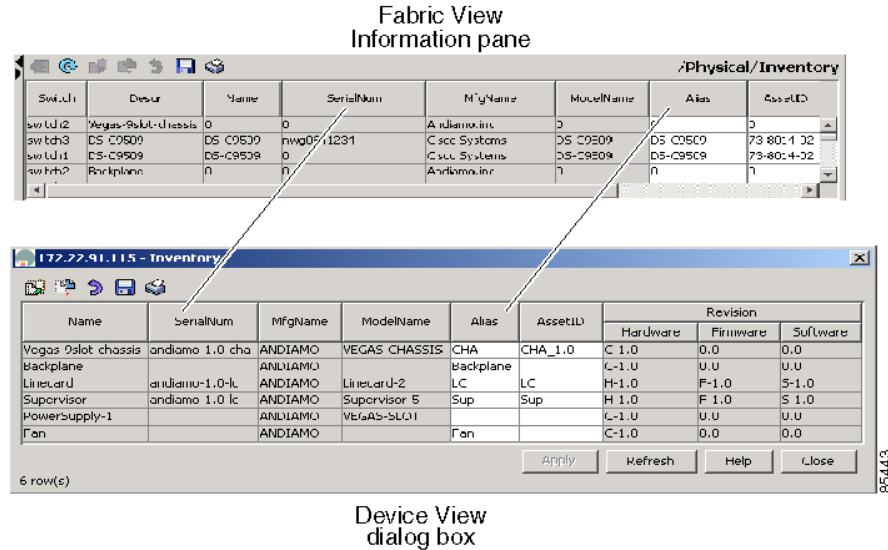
Fabric View
Information pane

/Physical/Inventory

| Switch | Descr | Name | SerialNum | MfgName | ModelName | Alias | AssetID |
|---|---|---|---|---|---|---|---|
| switch2 | Vegas-9slot-chassis | 0 | 0 | Andiamo,inc | 0 | 0 | 0 |
| switch3 | DS-C9509 | DS-C9509 | nwg0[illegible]1231 | Cisco Systems | DS-C9509 | DS-C9509 | 73-8014-02 |
| switch1 | DS-C9509 | DS-C9509 | 0 | Cisco Systems | DS-C9509 | DS-C9509 | 73-8014-02 |
| switch2 | Backplane | 0 | 0 | Andiamo,inc | 0 | 0 | 0 |

172.22.91.115 - Inventory

| Name | SerialNum | MfgName | ModelName | Alias | AssetID | Revision Hardware | Revision Firmware | Revision Software |
|---|---|---|---|---|---|---|---|---|
| Vegas 9slot chassis | andiamo 1.0 cha | ANDIAMO | VEGAS CHASSIS | CHA | CHA_1.0 | C-1.0 | 0.0 | 0.0 |
| Backplane | | ANDIAMO | | Backplane | | C-1.0 | 0.0 | 0.0 |
| Linecard | andiamo-1.0-lc | ANDIAMO | Linecard-2 | LC | LC | H-1.0 | F-1.0 | S-1.0 |
| Supervisor | andiamo 1.0 lc | ANDIAMO | Supervisor 5 | Sup | Sup | H 1.0 | F 1.0 | S 1.0 |
| PowerSupply-1 | | ANDIAMO | VEGAS-SLOT | | | C-1.0 | 0.0 | 0.0 |
| Fan | | ANDIAMO | | Fan | | C-1.0 | 0.0 | 0.0 |

Apply Refresh Help Close

6 row(s)

85443

Device View
dialog box